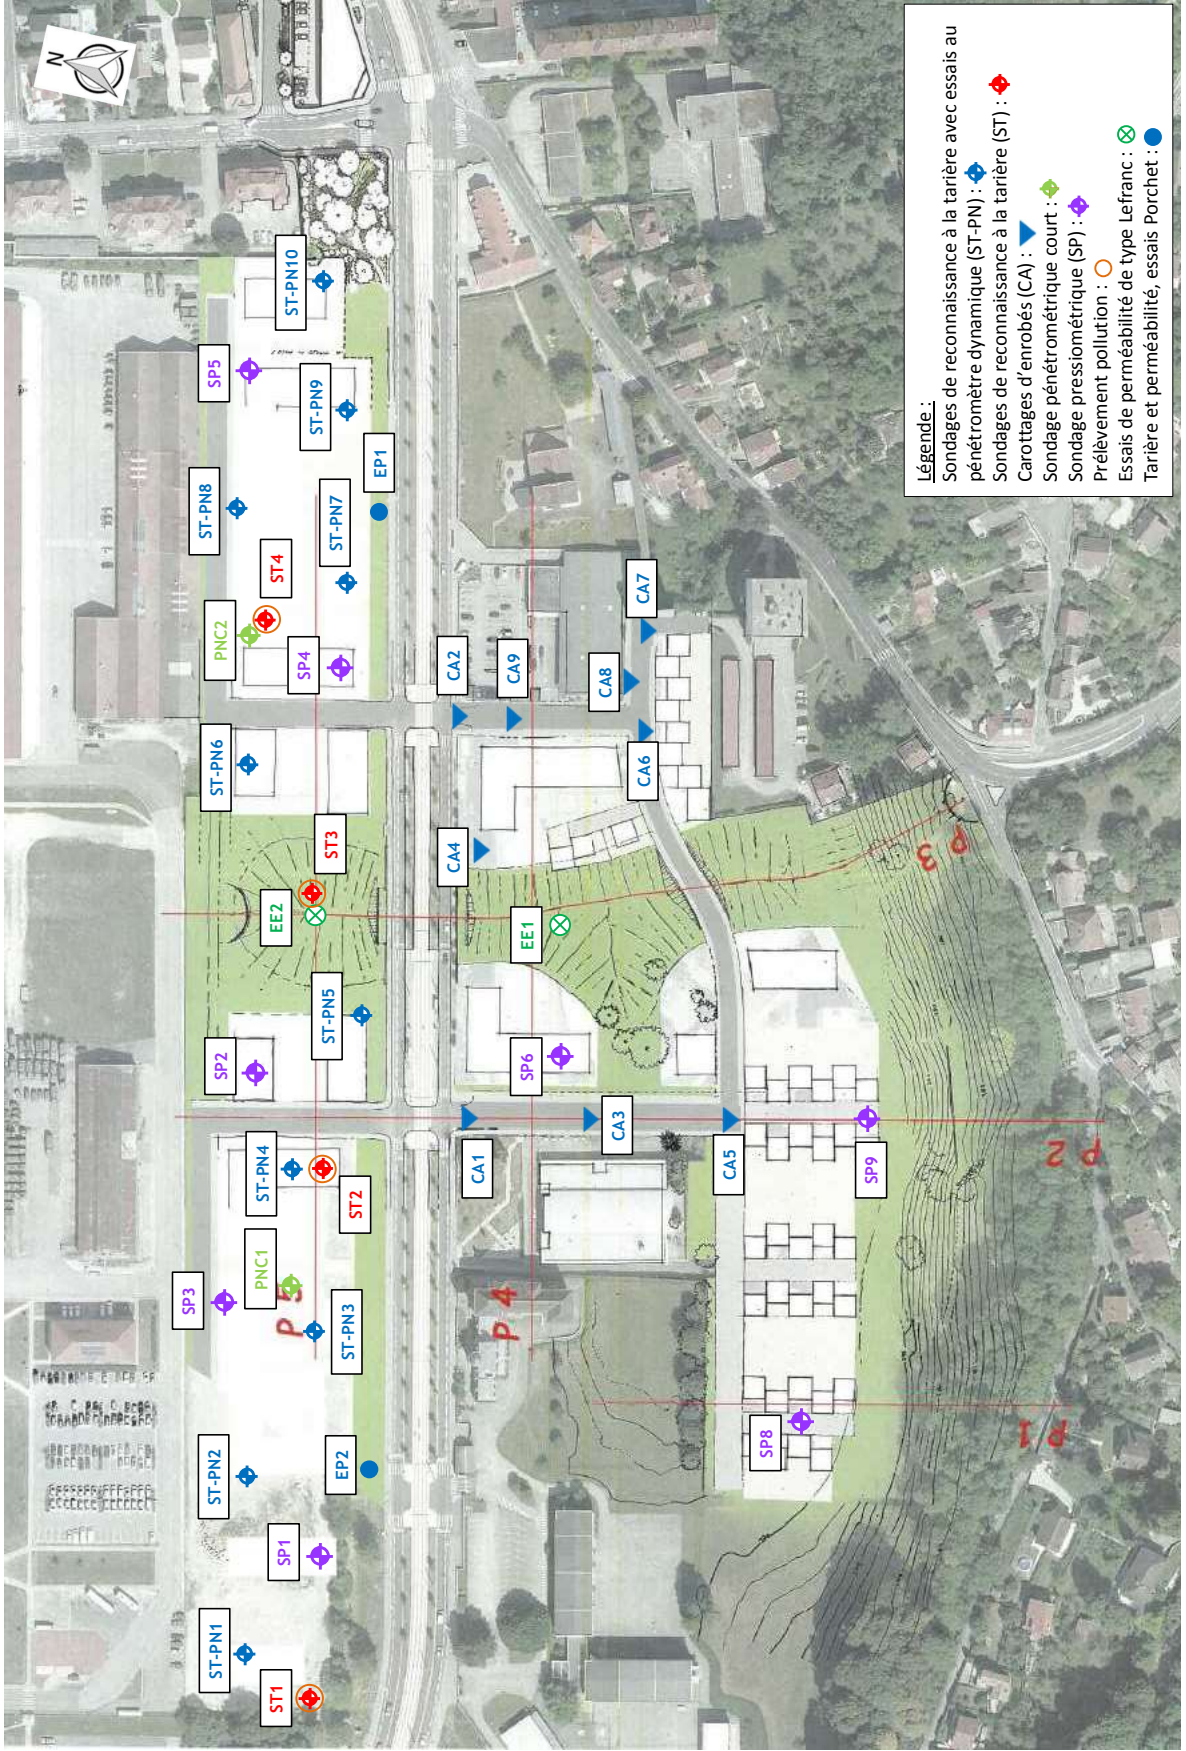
Légende :
Sondages de reconnaissance à la tarière avec essais au pénétromètre dynamique (ST-PN) :
Sondages de reconnaissance à la tarière (ST) :
Carottages d'enrobés (CA) :
Sondage pénétrométrique court :
Sondage pressiométrique (SP) :
Prélèvement pollution :
Essais de perméabilité de type Lefranc :
Tarière et perméabilité, essais Porchet :

N

ST-PN10
SP5
ST-PN9
EP1
ST-PN8
ST-PN7
ST4
PNC2
SP4
CA2
CA9
CA8
CA7
ST-PN6
CA6
ST3
CA4
EE2
EE1
P3
ST-PN5
SP2
SP6
CA3
CA1
CA5
SP9
ST-PN4
ST2
P2
PNC1
SP3
P5
ST-PN3
P4
SP8
P1
ST-PN2
EP2
SP1
ST-PN1
ST1